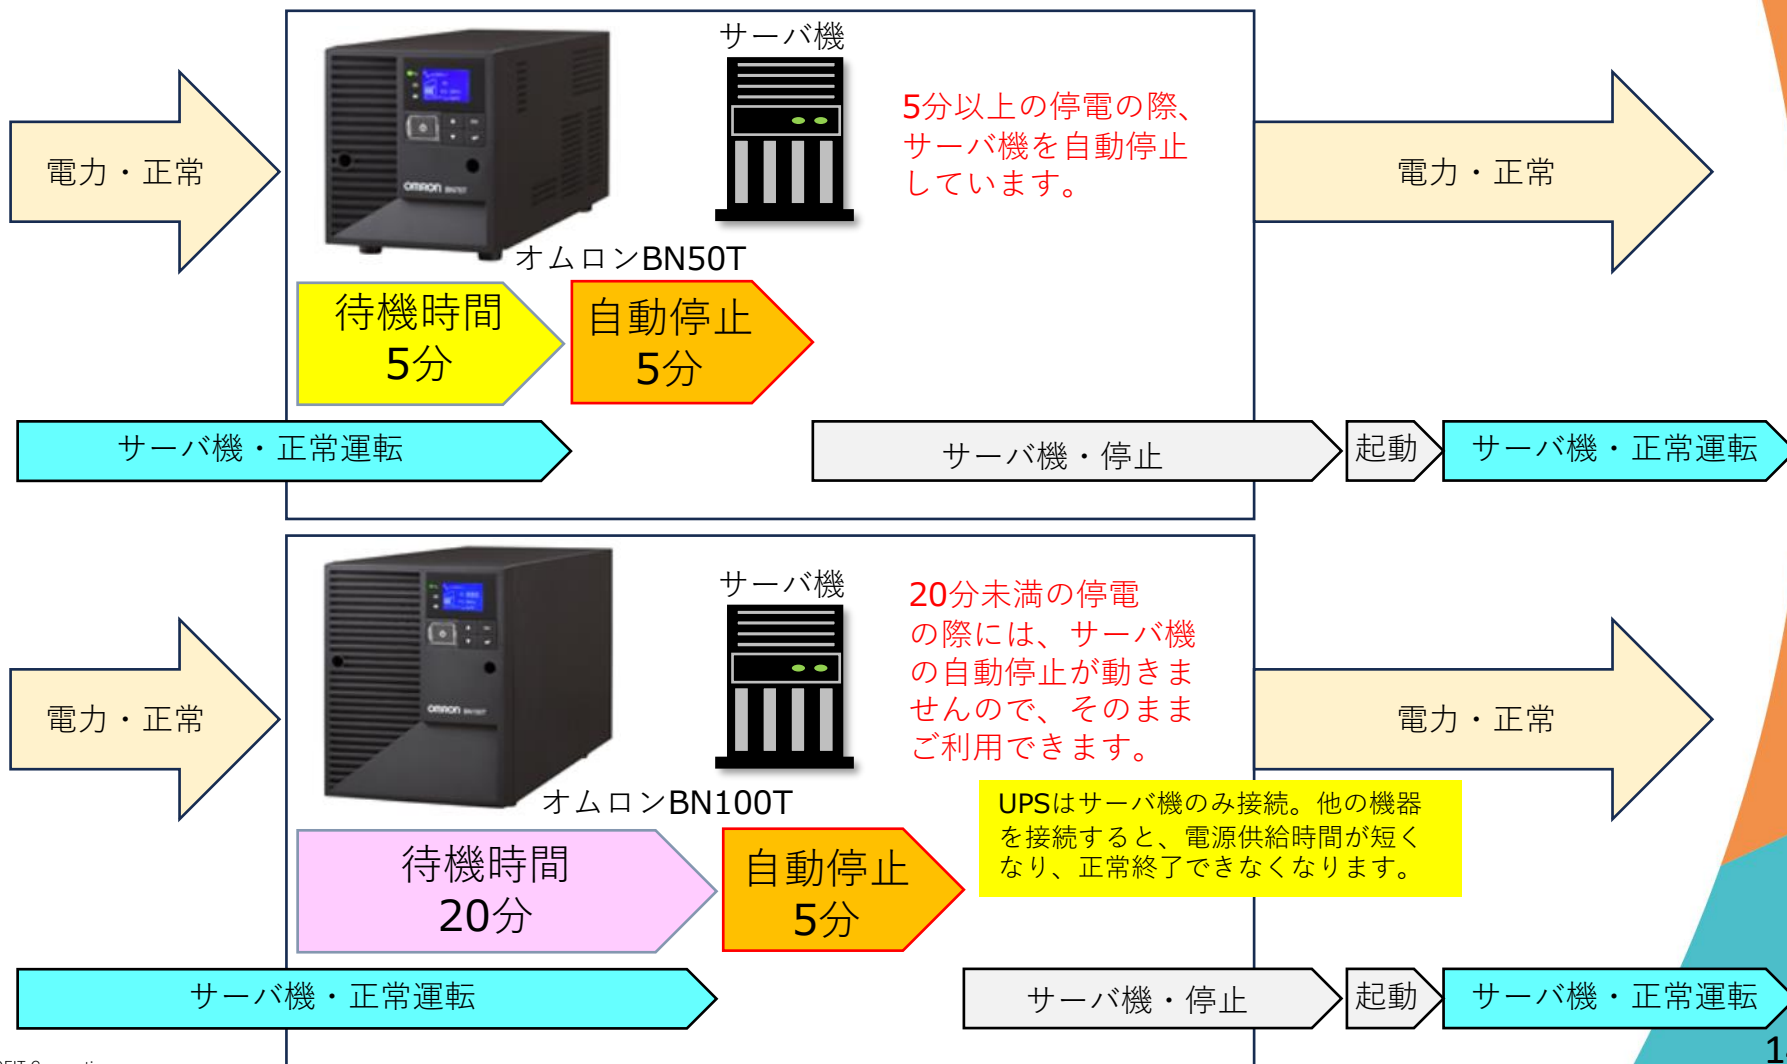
電力・正常

サーバ機

5分以上の停電の際、サーバ機を自動停止しています。

電力・正常

オムロンBN50T

待機時間 5分

自動停止 5分

サーバ機・正常運転

サーバ機・停止

起動

サーバ機・正常運転

電力・正常

サーバ機

20分未満の停電の際には、サーバ機の自動停止が動きませんので、そのままご利用できます。

電力・正常

オムロンBN100T

UPSはサーバ機のみ接続。他の機器を接続すると、電源供給時間が短くなり、正常終了できなくなります。

待機時間 20分

自動停止 5分

サーバ機・正常運転

サーバ機・停止

起動

サーバ機・正常運転

1